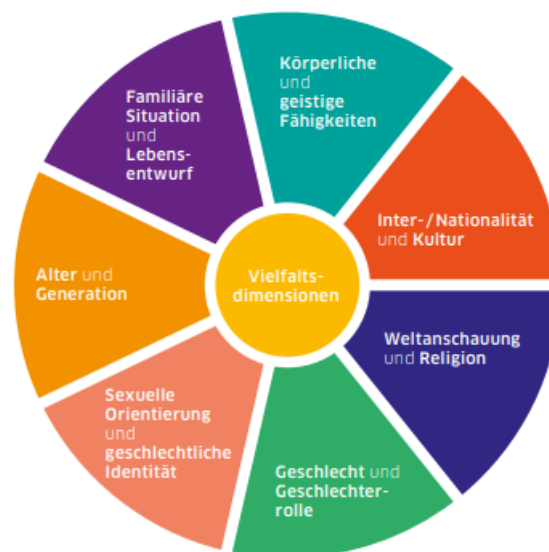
Körperliche und geistige Fähigkeiten

Inter-/Nationalität und Kultur

Weltanschauung und Religion

Geschlecht und Geschlechterrolle

Sexuelle Orientierung und geschlechtliche Identität

Alter und Generation

Familiäre Situation und Lebensentwurf

Vielfaltsdimensionen